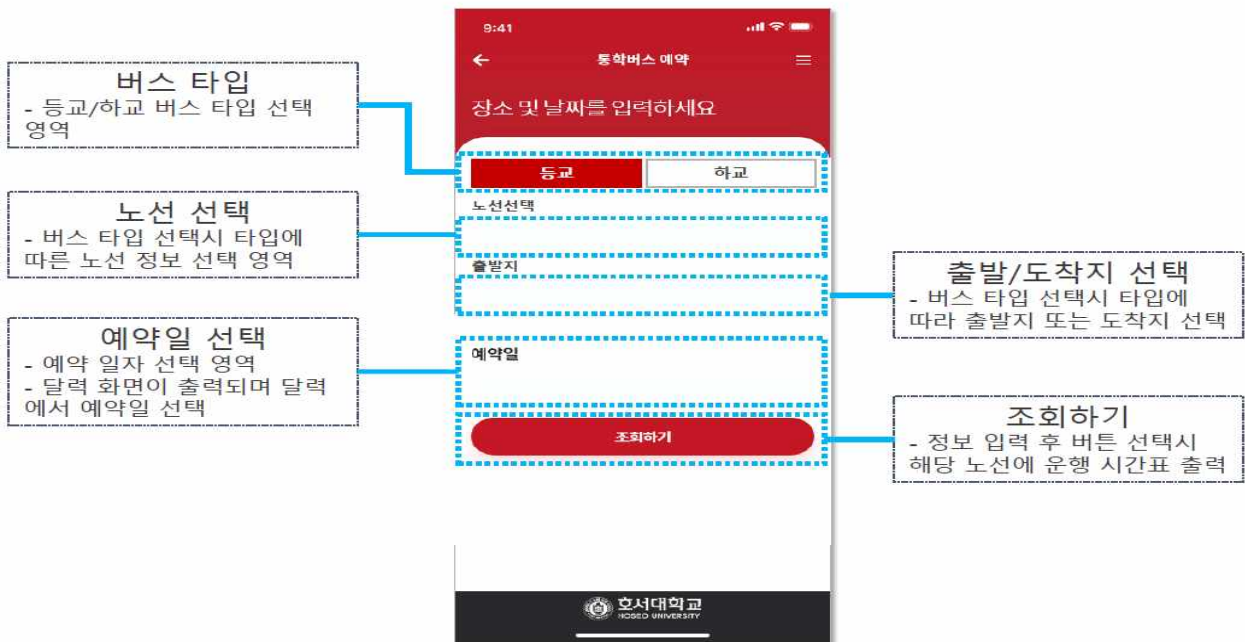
버스 타입
- 등교/하교 버스 타입 선택 영역

노선 선택
- 버스 타입 선택시 타입에 따른 노선 정보 선택 영역

예약일 선택
- 예약 일자 선택 영역
- 달력 화면이 출력되며 달력에서 예약일 선택

9:41

통학버스 예약

장소 및 날짜를 입력하세요

등교

하교

노선선택

출발지

예약일

조회하기

호서대학교
HOSEO UNIVERSITY

출발/도착지 선택
- 버스 타입 선택시 타입에 따라 출발지 또는 도착지 선택

조회하기
- 정보 입력 후 버튼 선택시 해당 노선에 운행 시간표 출력